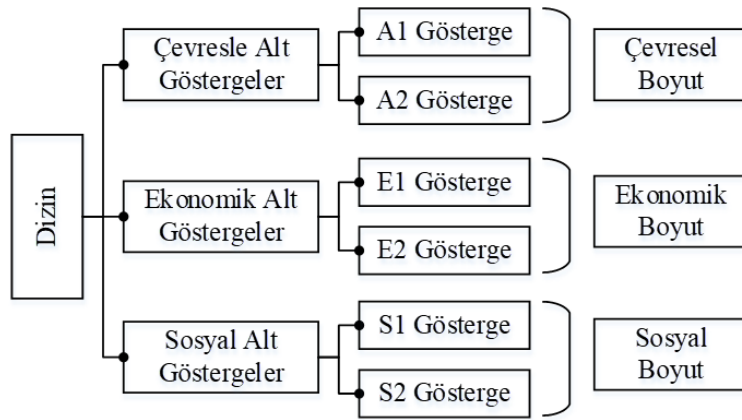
Dizin

Çevresle Alt Göstergeler

A1 Gösterge

A2 Gösterge

Çevresel Boyut

Ekonomik Alt Göstergeler

E1 Gösterge

E2 Gösterge

Ekonomik Boyut

Sosyal Alt Göstergeler

S1 Gösterge

S2 Gösterge

Sosyal Boyut